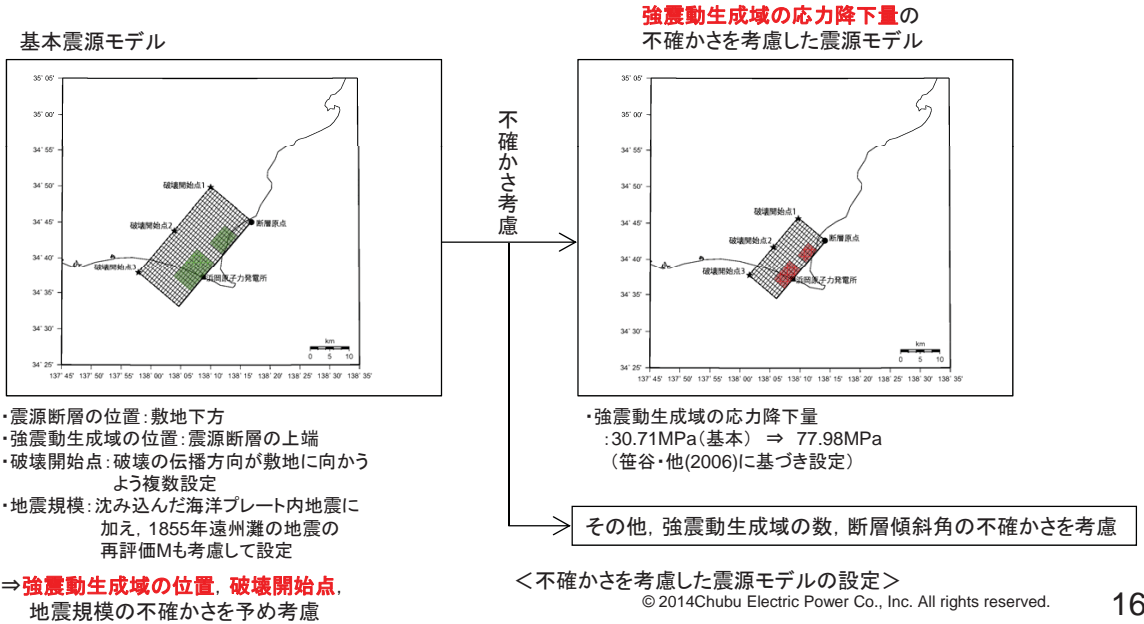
基本震源モデル

35° 05'
35° 00'
34° 55'
34° 50'
34° 45'
34° 40'
34° 35'
34° 30'
34° 25'
137° 45' 137° 50' 137° 55' 138° 00' 138° 05' 138° 10' 138° 15' 138° 20' 138° 25' 138° 30' 138° 35'

破壊開始点1
破壊開始点2
破壊開始点3
断層原点
浜岡原子力発電所
km
0 5 10

・震源断層の位置：敷地下方
・強震動生成域の位置：震源断層の上端
・破壊開始点：破壊の伝播方向が敷地に向かうよう複数設定
・地震規模：沈み込んだ海洋プレート内地震に加え，1855年遠州灘の地震の再評価Mも考慮して設定

⇒強震動生成域の位置，破壊開始点，地震規模の不確かさを予め考慮

不確かさ考慮

強震動生成域の応力降下量の
不確かさを考慮した震源モデル

35° 05'
35° 00'
34° 55'
34° 50'
34° 45'
34° 40'
34° 35'
34° 30'
34° 25'
137° 45' 137° 50' 137° 55' 138° 00' 138° 05' 138° 10' 138° 15' 138° 20' 138° 25' 138° 30' 138° 35'

破壊開始点1
破壊開始点2
破壊開始点3
断層原点
浜岡原子力発電所
km
0 5 10

・強震動生成域の応力降下量
：30.71MPa（基本） ⇒ 77.98MPa
（笹谷・他(2006)に基づき設定）

その他，強震動生成域の数，断層傾斜角の不確かさを考慮

＜不確かさを考慮した震源モデルの設定＞

© 2014Chubu Electric Power Co., Inc. All rights reserved.

16